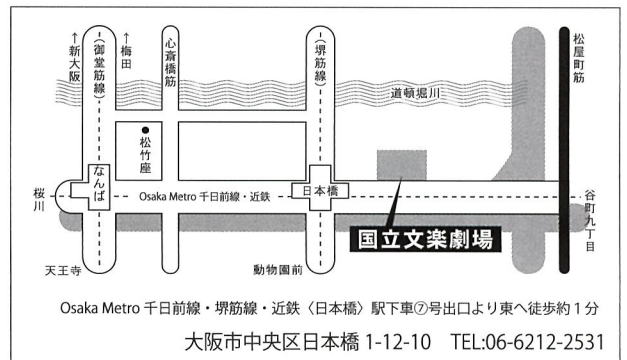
↑
新大阪

（御堂筋線）

↑
梅田

心斎橋筋

（堺筋線）

松屋町筋

道頓堀川

●
松竹座

なんば

桜川

Osaka Metro 千日前線・近鉄

日本橋

谷町九丁目

国立文楽劇場

天王寺

動物園前

Osaka Metro 千日前線・堺筋線・近鉄〈日本橋〉駅下車⑦号出口より東へ徒歩約 1 分

大阪市中央区日本橋 1-12-10　TEL:06-6212-2531